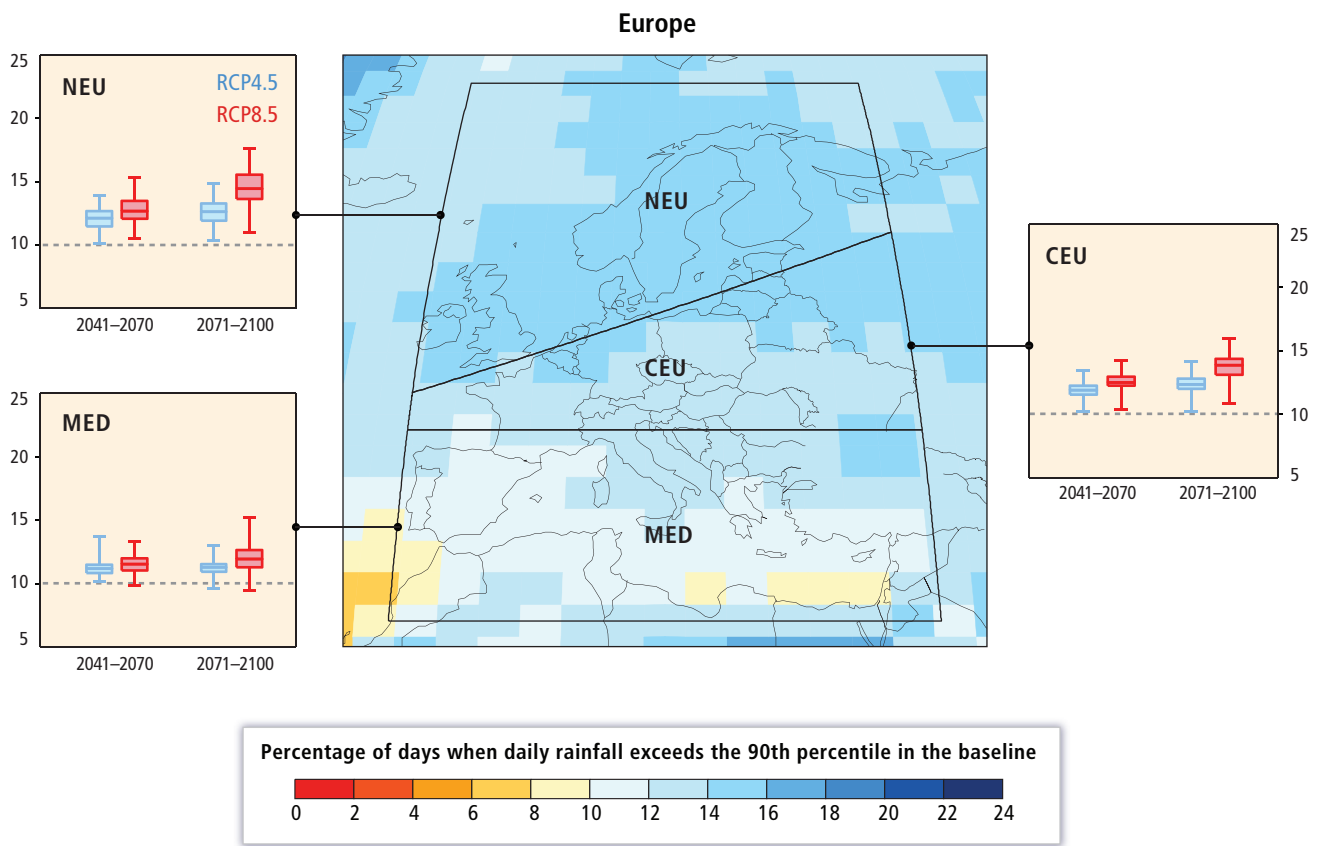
Europe

25
20
15
10
5
NEU
RCP4.5
RCP8.5
2041–2070
2071–2100

25
20
15
10
5
MED
2041–2070
2071–2100

NEU
CEU
MED

CEU
25
20
15
10
5
2041–2070
2071–2100

Percentage of days when daily rainfall exceeds the 90th percentile in the baseline
0 2 4 6 8 10 12 14 16 18 20 22 24